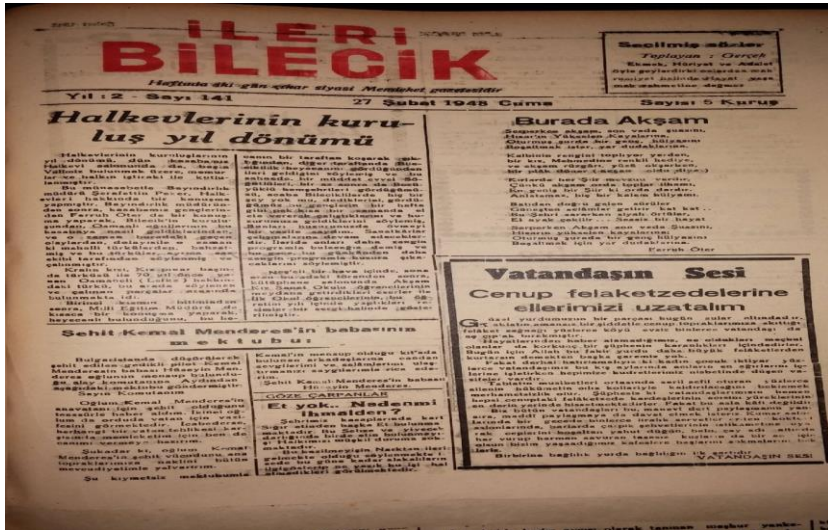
İLERİ BİLECİK

Haftada iki gün çıkar siyasi Memleket gazetesidir

Yıl: 2 - Sayı: 141

27 Şubat 1948 Cuma

Sayısı: 5 Kuruş

Seçilmiş sözler
Toplayan: Cevat

Halkevlerinin kuruluş yıl dönümü

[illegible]

Burada Akşam

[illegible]

Ferruh Öter

Vatandaşın Sesi

Cenup felaketzedelerine ellerimizi uzatalım

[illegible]

VATANDAŞIN SESİ

Şehit Kemal Menderes'in babasının mektubu

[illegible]

GÖZE ÇARPANLAR

Et yok, Neden ilhmaldan?

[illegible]